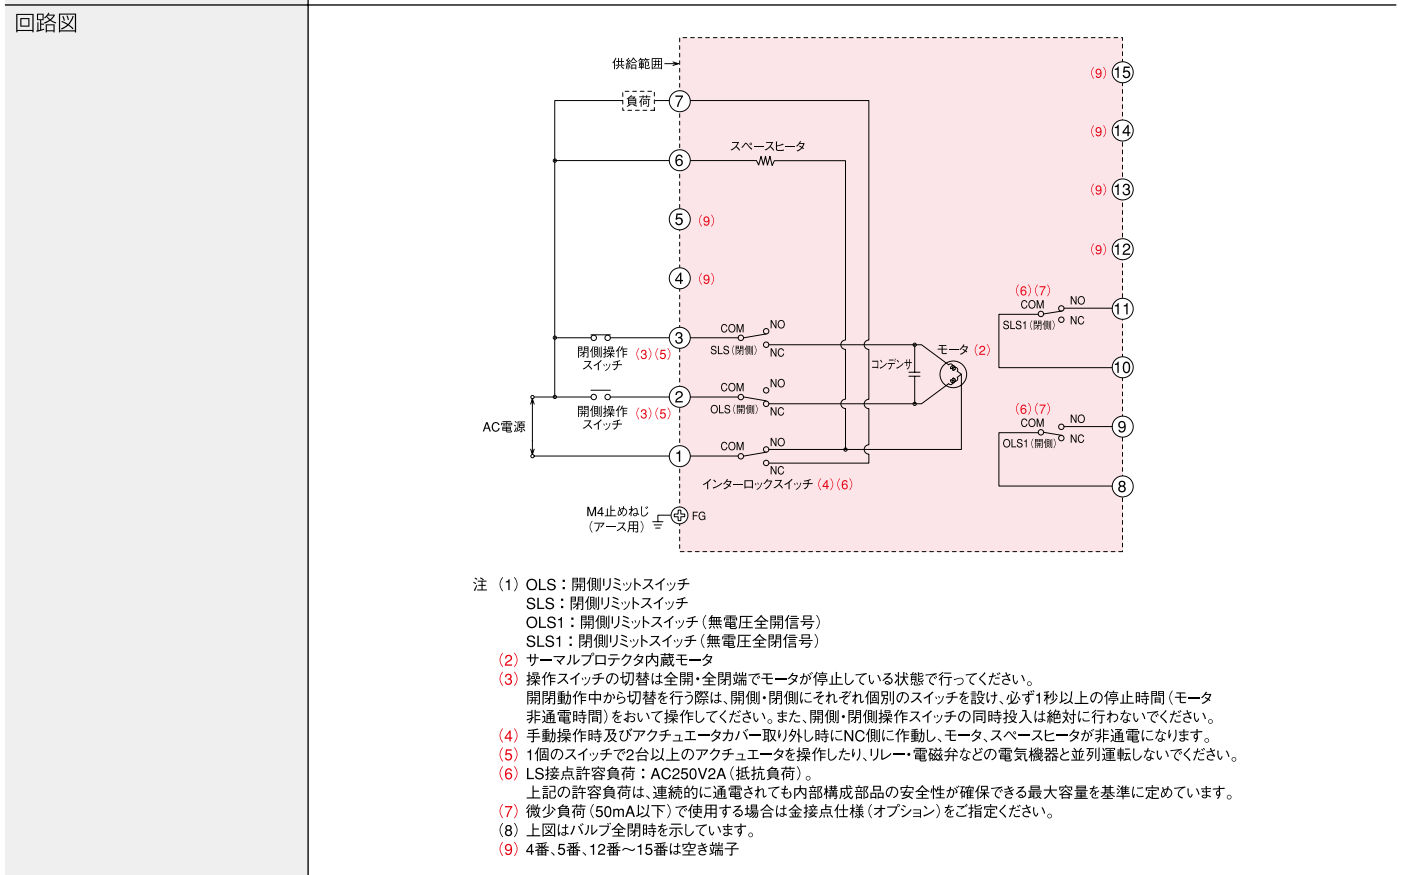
回路図

供給範囲

負荷 7

6 スペースヒータ

5 (9)

4 (9)

3 COM NO SLS(閉側) NC

閉側操作スイッチ (3)(5)

2 COM NO OLS(開側) NC

開側操作スイッチ (3)(5)

AC電源

1 COM NO NC

インターロックスイッチ (4)(6)

M4止めねじ (アース用) FG

コンデンサ

モータ (2)

(9) 15

(9) 14

(9) 13

(9) 12

(6)(7) COM NO SLS1(閉側) NC 11

10

(6)(7) COM NO OLS1(開側) NC 9

8

注 (1) OLS:開側リミットスイッチ
SLS:閉側リミットスイッチ
OLS1:開側リミットスイッチ(無電圧全開信号)
SLS1:閉側リミットスイッチ(無電圧全閉信号)
(2) サーマルプロテクタ内蔵モータ
(3) 操作スイッチの切替は全開・全閉端でモータが停止している状態で行ってください。
開閉動作中から切替を行う際は、開側・閉側にそれぞれ個別のスイッチを設け、必ず1秒以上の停止時間(モータ非通電時間)をおいて操作してください。また、開側・閉側操作スイッチの同時投入は絶対に行わないでください。
(4) 手動操作時及びアクチュエータカバー取り外し時にNC側に作動し、モータ、スペースヒータが非通電になります。
(5) 1個のスイッチで2台以上のアクチュエータを操作したり、リレー・電磁弁などの電気機器と並列運転しないでください。
(6) LS接点許容負荷:AC250V2A(抵抗負荷)。
上記の許容負荷は、連続的に通電されても内部構成部品の安全性が確保できる最大容量を基準に定めています。
(7) 微少負荷(50mA以下)で使用する場合は金接点仕様(オプション)をご指定ください。
(8) 上図はバルブ全閉時を示しています。
(9) 4番、5番、12番~15番は空き端子